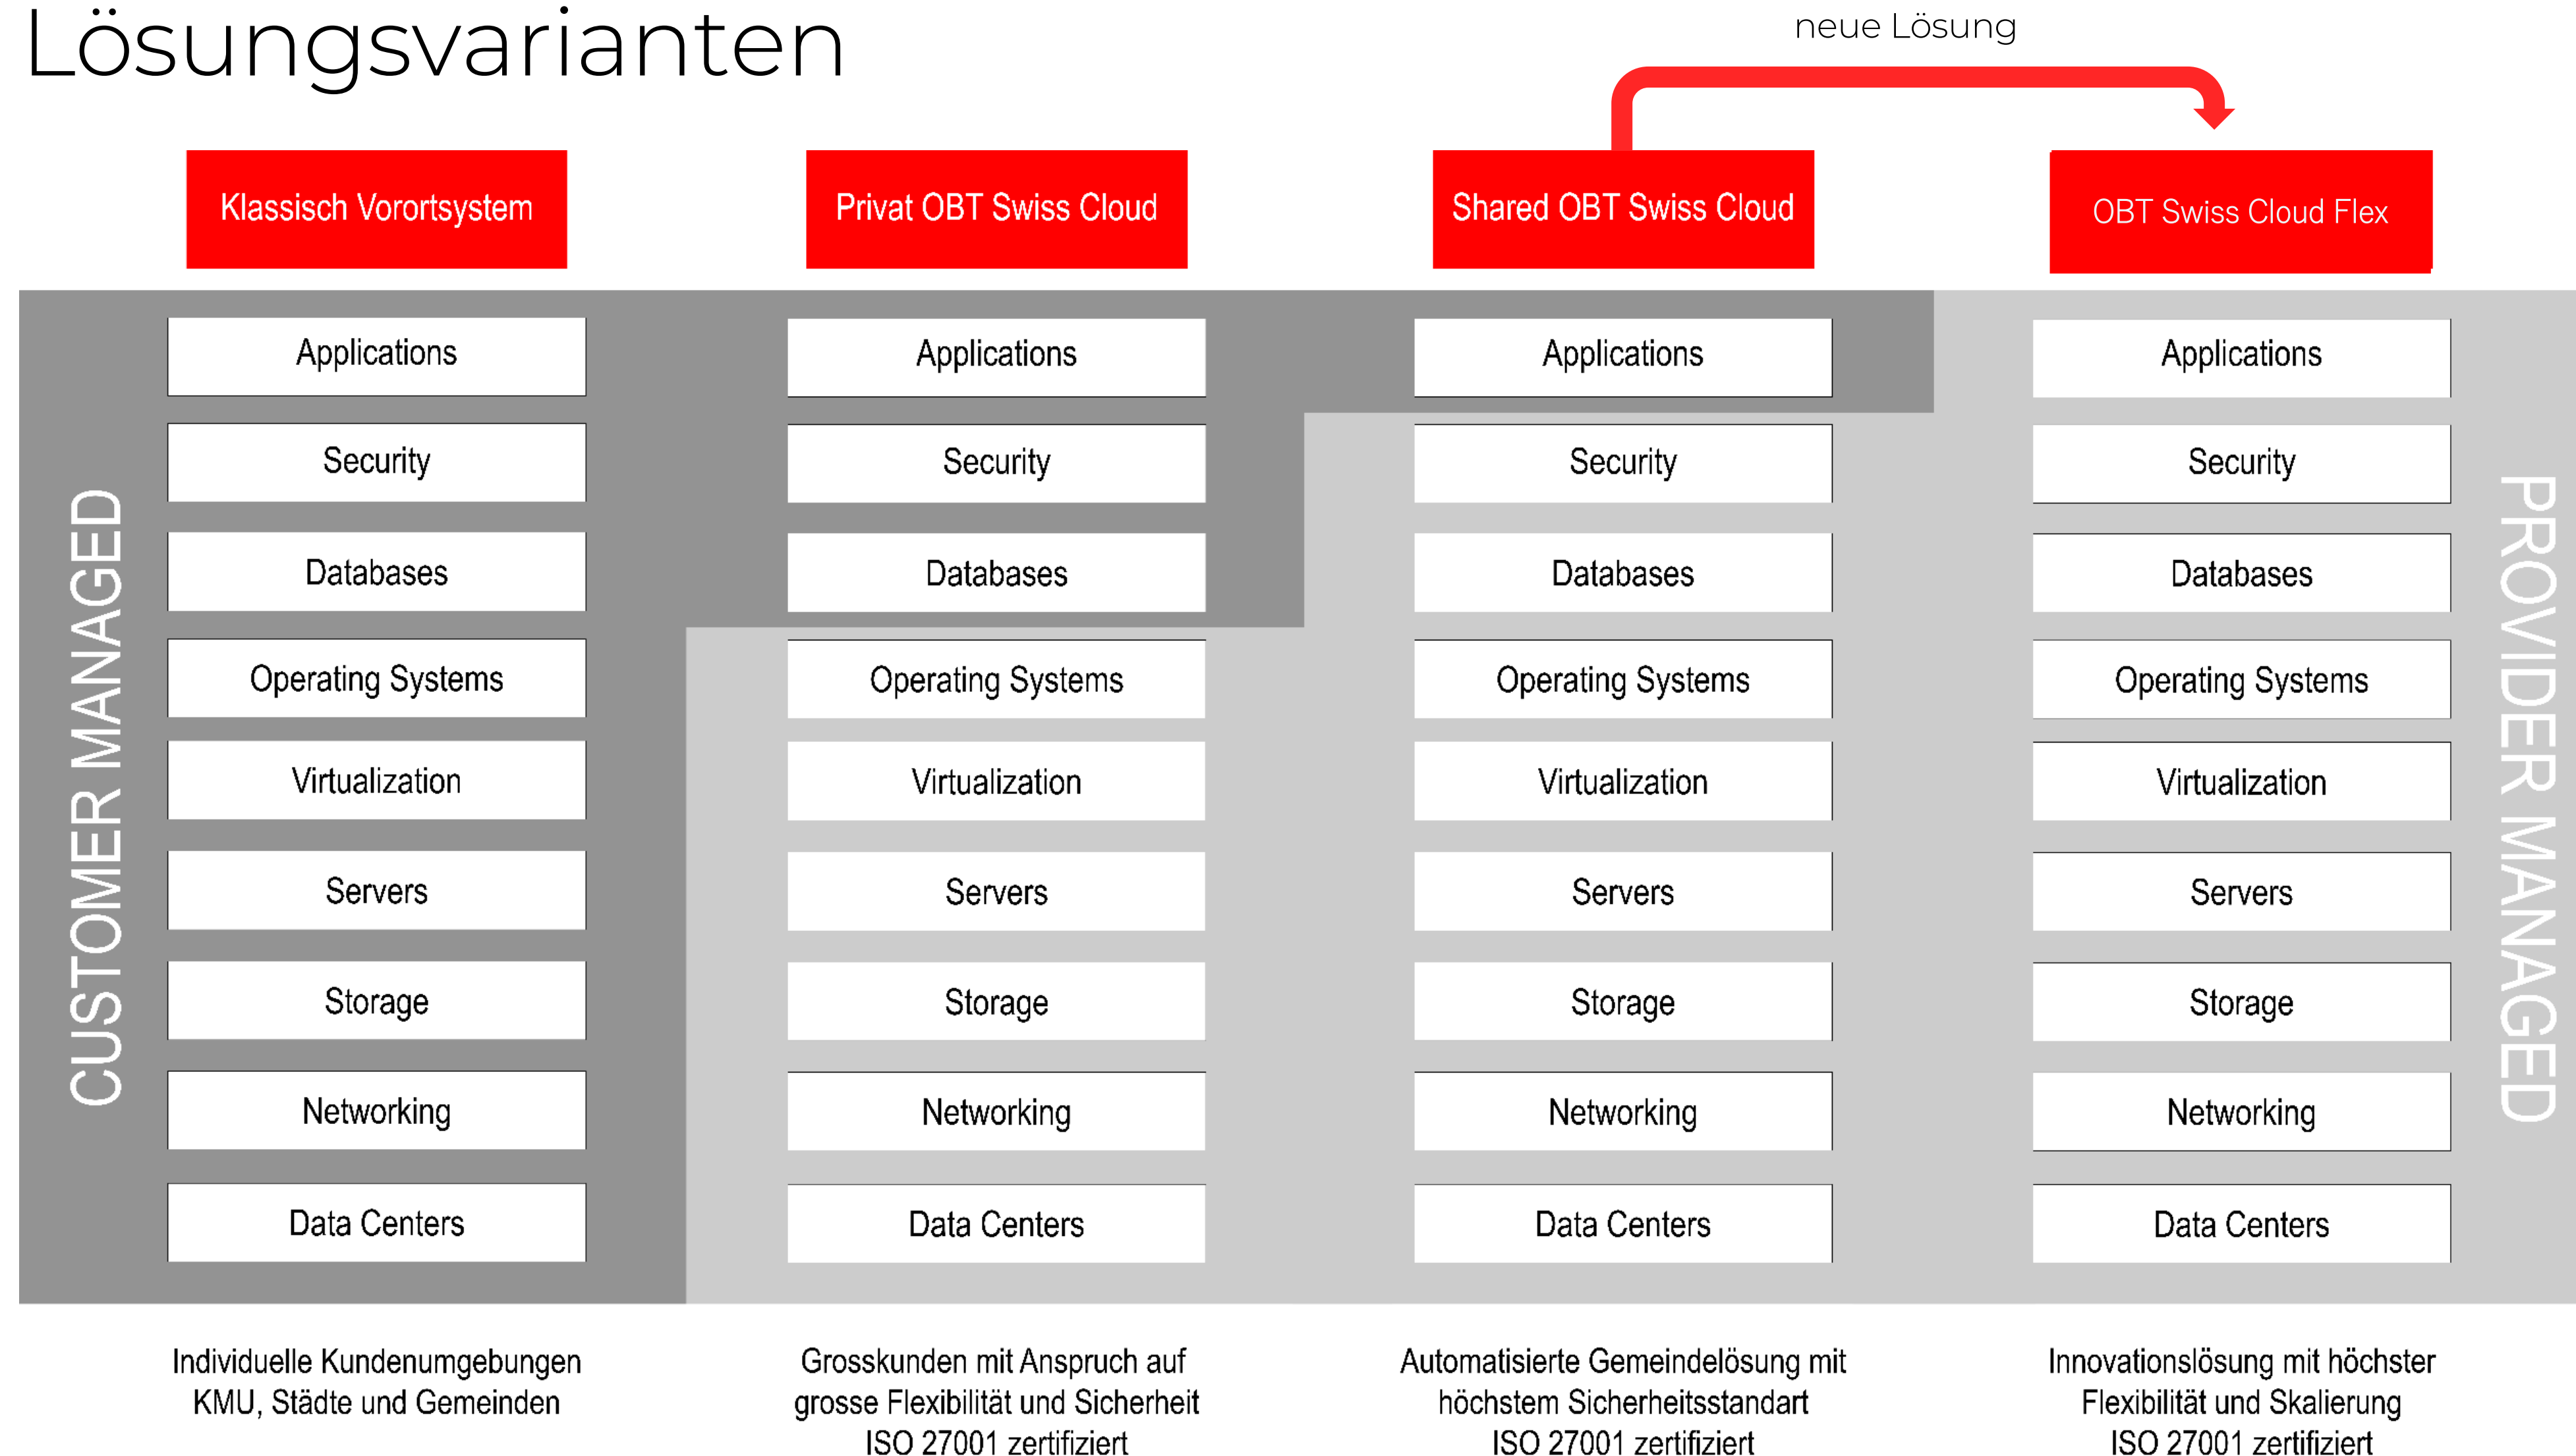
Lösungsvarianten

neue Lösung

Klassisch Vorortsystem

Privat OBT Swiss Cloud

Shared OBT Swiss Cloud

OBT Swiss Cloud Flex

CUSTOMER MANAGED

Applications
Security
Databases
Operating Systems
Virtualization
Servers
Storage
Networking
Data Centers

Applications
Security
Databases
Operating Systems
Virtualization
Servers
Storage
Networking
Data Centers

Applications
Security
Databases
Operating Systems
Virtualization
Servers
Storage
Networking
Data Centers

Applications
Security
Databases
Operating Systems
Virtualization
Servers
Storage
Networking
Data Centers

PROVIDER MANAGED

Individuelle Kundenumgebungen KMU, Städte und Gemeinden

Grosskunden mit Anspruch auf grosse Flexibilität und Sicherheit ISO 27001 zertifiziert

Automatisierte Gemeindelösung mit höchstem Sicherheitsstandart ISO 27001 zertifiziert

Innovationslösung mit höchster Flexibilität und Skalierung ISO 27001 zertifiziert